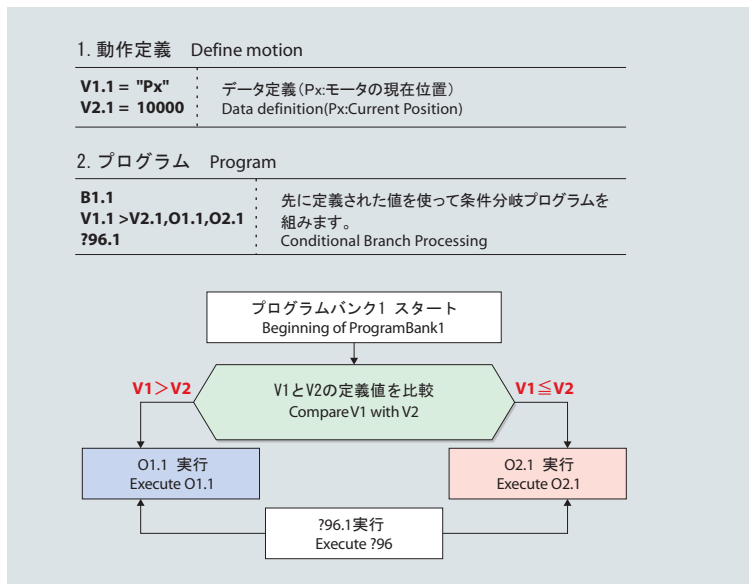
1. 動作定義 Define motion

| | |
|---|---|
| **V1.1 = "Px"**<br>**V2.1 = 10000** | データ定義（Px:モータの現在位置）<br>Data definition(Px:Current Position) |

2. プログラム Program

| | |
|---|---|
| **B1.1**<br>**V1.1 >V2.1,O1.1,O2.1**<br>**?96.1** | 先に定義された値を使って条件分岐プログラムを組みます。<br>Conditional Branch Processing |

プログラムバンク1 スタート
Beginning of ProgramBank1

V1>V2

V1とV2の定義値を比較
Compare V1 with V2

V1≦V2

O1.1 実行
Execute O1.1

O2.1 実行
Execute O2.1

?96.1実行
Execute ?96